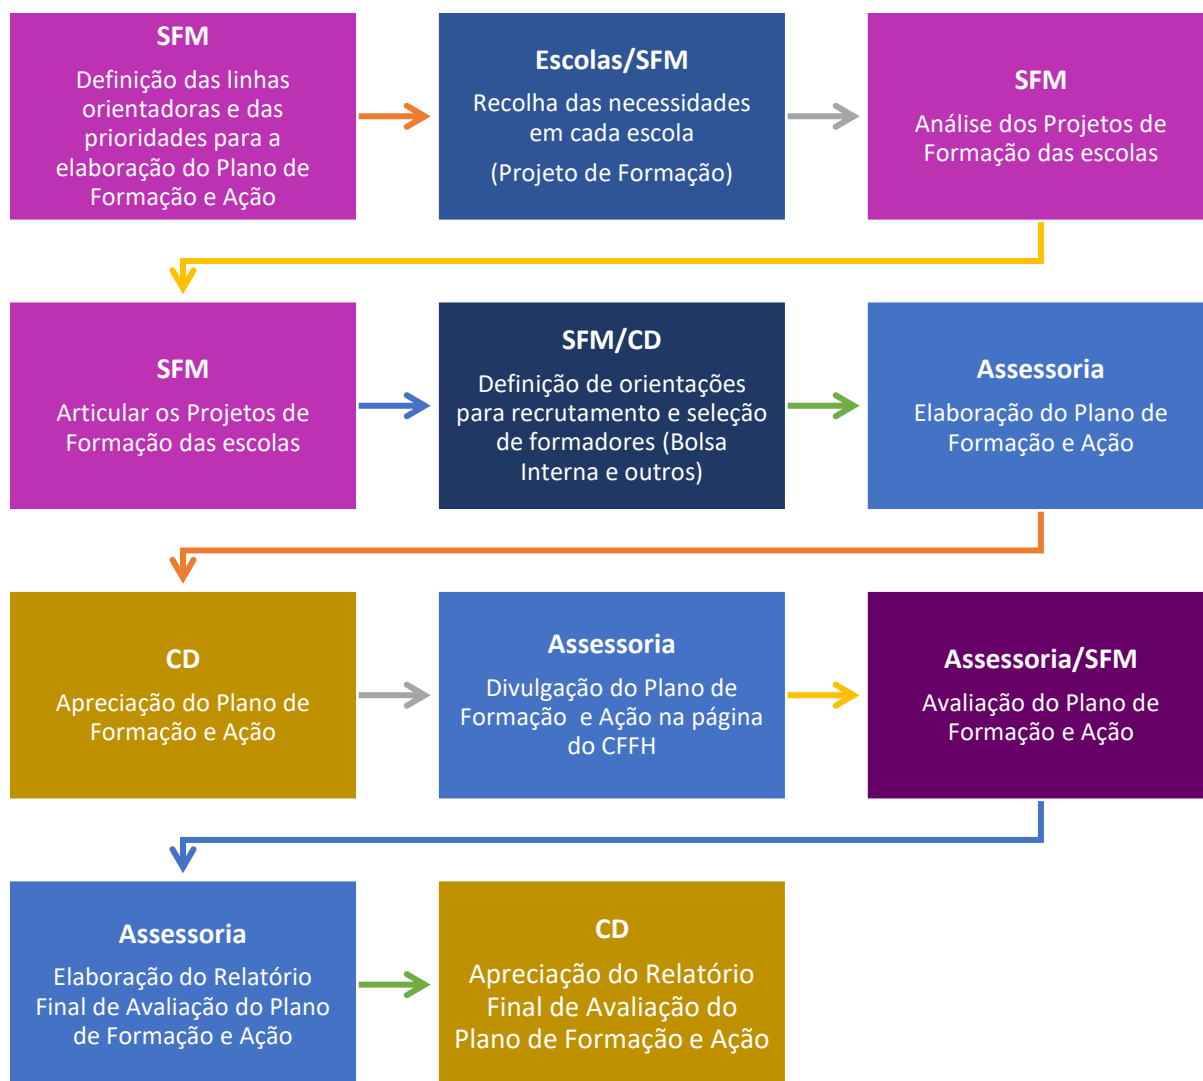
SFM
Definição das linhas orientadoras e das prioridades para a elaboração do Plano de Formação e Ação

Escolas/SFM
Recolha das necessidades em cada escola
(Projeto de Formação)

SFM
Análise dos Projetos de Formação das escolas

SFM
Articular os Projetos de Formação das escolas

SFM/CD
Definição de orientações para recrutamento e seleção de formadores (Bolsa Interna e outros)

Assessoria
Elaboração do Plano de Formação e Ação

CD
Apreciação do Plano de Formação e Ação

Assessoria
Divulgação do Plano de Formação e Ação na página do CFFH

Assessoria/SFM
Avaliação do Plano de Formação e Ação

Assessoria
Elaboração do Relatório Final de Avaliação do Plano de Formação e Ação

CD
Apreciação do Relatório Final de Avaliação do Plano de Formação e Ação